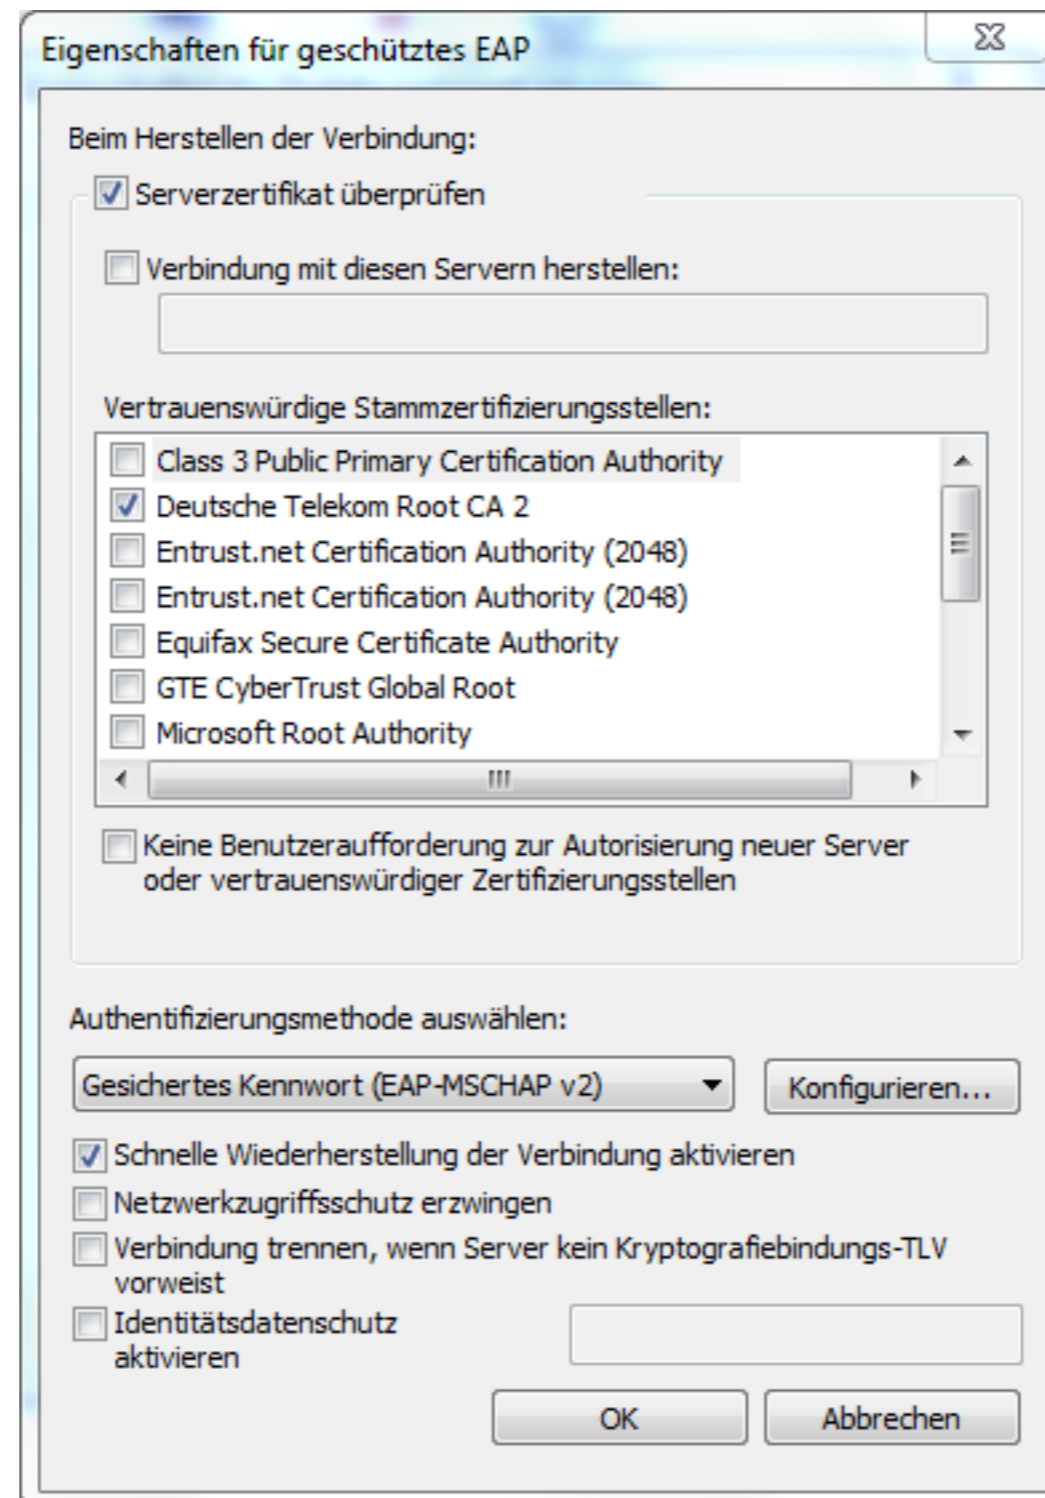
Eigenschaften für geschütztes EAP

Beim Herstellen der Verbindung:

Serverzertifikat überprüfen

Verbindung mit diesen Servern herstellen:

Vertrauenswürdige Stammzertifizierungsstellen:

Class 3 Public Primary Certification Authority
Deutsche Telekom Root CA 2
Entrust.net Certification Authority (2048)
Entrust.net Certification Authority (2048)
Equifax Secure Certificate Authority
GTE CyberTrust Global Root
Microsoft Root Authority

Keine Benutzeraufforderung zur Autorisierung neuer Server oder vertrauenswürdiger Zertifizierungsstellen

Authentifizierungsmethode auswählen:

Gesichertes Kennwort (EAP-MSCHAP v2)

Konfigurieren...

Schnelle Wiederherstellung der Verbindung aktivieren
Netzwerkzugriffsschutz erzwingen
Verbindung trennen, wenn Server kein Kryptografiebindungs-TLV vorweist
Identitätsdatenschutz aktivieren

OK
Abbrechen